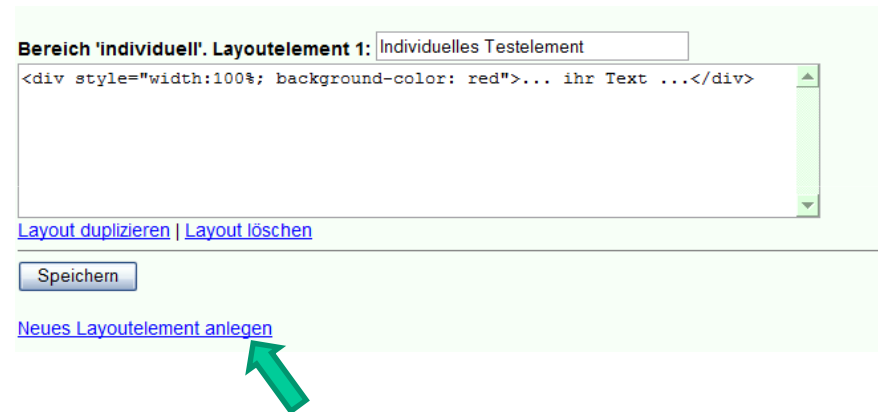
Bereich 'individuell'. Layoutelement 1: Individuelles Testelement

<div style="width:100%; background-color: red">... ihr Text ...</div>

Layout duplizieren | Layout löschen

Speichern

Neues Layoutelement anlegen